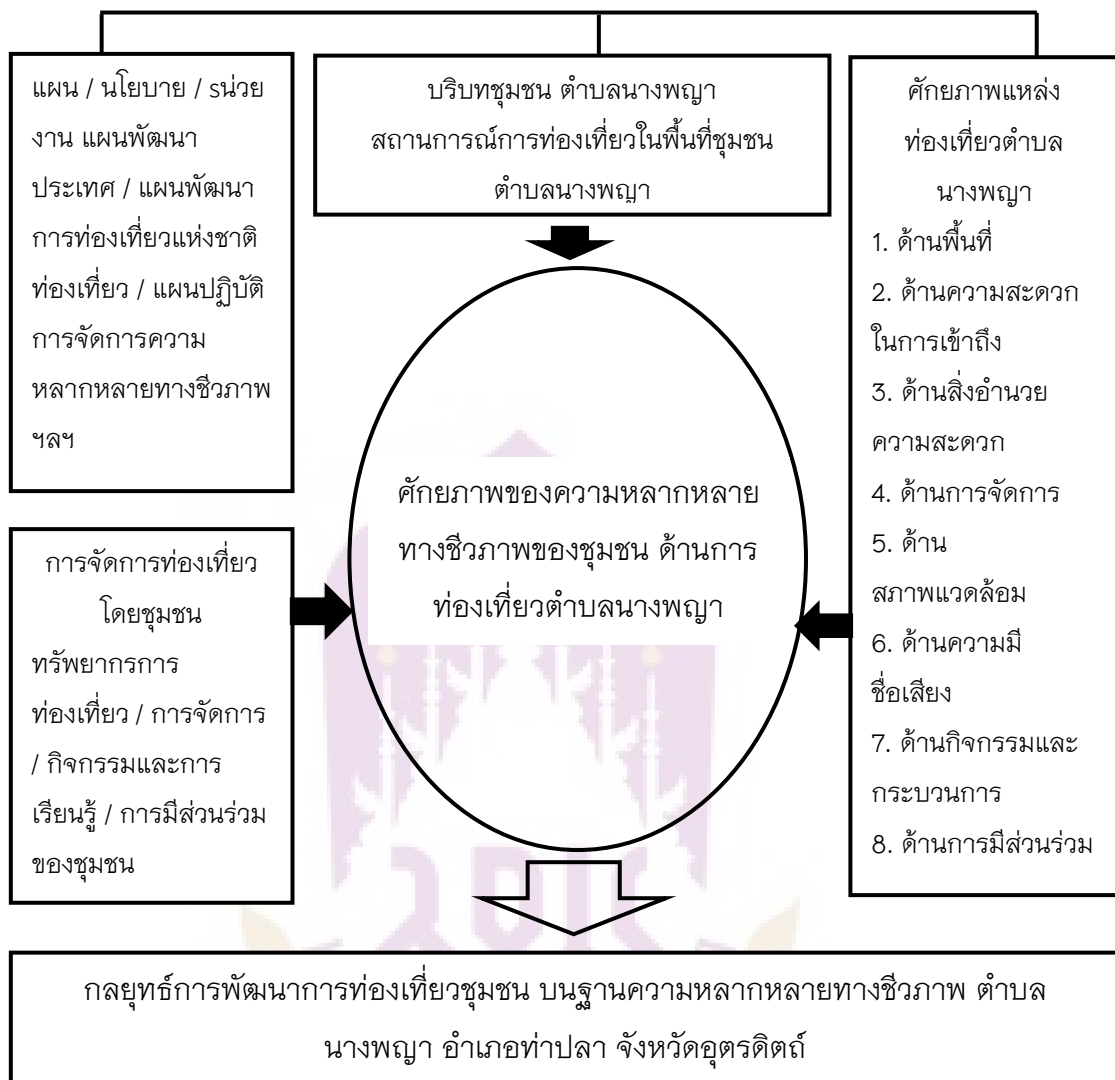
แผน / นโยบาย / รน่วยงาน แผนพัฒนาประเทศ / แผนพัฒนาการท่องเที่ยวแห่งชาติท่องเที่ยว / แผนปฏิบัติการจัดการความหลากหลายทางชีวภาพ ฯลฯ

บริบทชุมชน ตำบลนางพญา
สถานการณ์การท่องเที่ยวในพื้นที่ชุมชน ตำบลนางพญา

ศักยภาพแหล่งท่องเที่ยวตำบลนางพญา
1. ด้านพื้นที่
2. ด้านความสะดวกในการเข้าถึง
3. ด้านสิ่งอำนวยความสะดวก
4. ด้านการจัดการ
5. ด้านสภาพแวดล้อม
6. ด้านความมีชื่อเสียง
7. ด้านกิจกรรมและกระบวนการ
8. ด้านการมีส่วนร่วม

การจัดการท่องเที่ยวโดยชุมชน
ทรัพยากรการท่องเที่ยว / การจัดการ / กิจกรรมและการเรียนรู้ / การมีส่วนร่วมของชุมชน

ศักยภาพของความหลากหลายทางชีวภาพของชุมชน ด้านการท่องเที่ยวตำบลนางพญา

กลยุทธ์การพัฒนาการท่องเที่ยวชุมชน บนฐานความหลากหลายทางชีวภาพ ตำบลนางพญา อำเภอท่าปลา จังหวัดอุตรดิตถ์